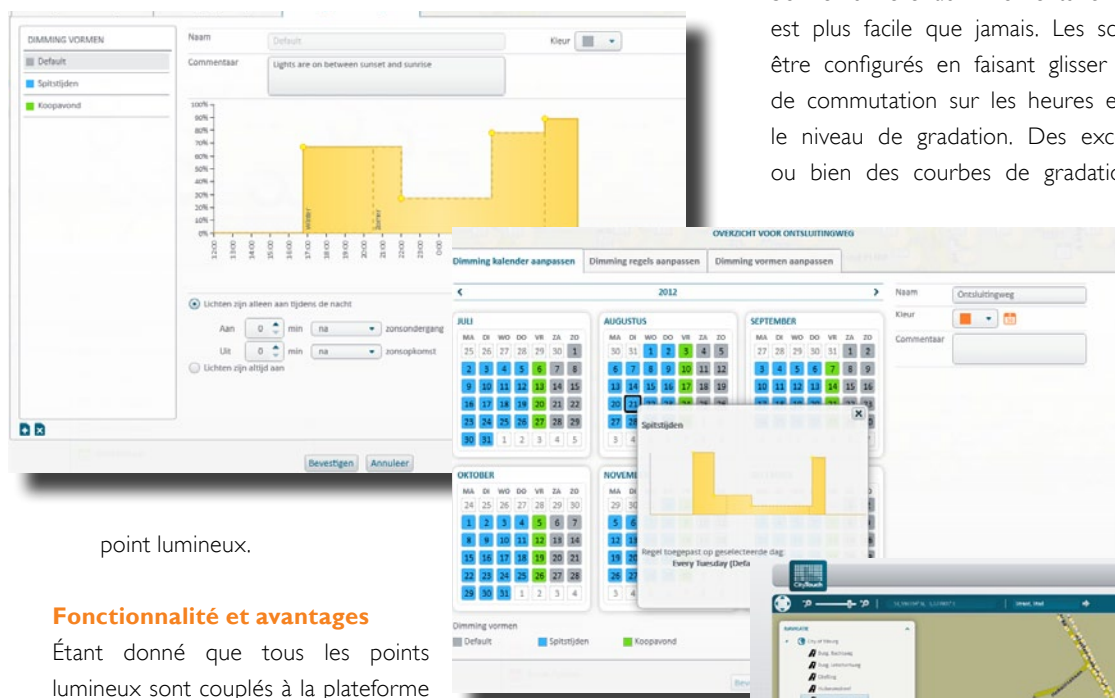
est plus facile que jamais. Les sc être configurés en faisant glisser de commutation sur les heures e le niveau de gradation. Des exc ou bien des courbes de gradatio

DIMMING VORMEN
Default
Spitstijden
Koopavond

Naam
Default
Kleur
Commentaar
Lights are on between sunset and sunrise

100%
90%
80%
70%
60%
50%
40%
30%
20%
10%
0%

12:00
13:00
14:00
15:00
16:00
17:00
18:00
19:00
20:00
21:00
22:00
23:00
0:00

Lichten zijn alleen aan tijdens de nacht
Aan 0 min na zonsondergang
Uit 0 min na zonsopkomst
Lichten zijn altijd aan

Bevestigen Annuleer

OVERZICHT VOOR ONTSLUITINGWEG
Dimming kalender aanpassen | Dimming regels aanpassen | Dimming vormen aanpassen

2012

Naam Ontsluitingweg
Kleur
Commentaar

JULI
MA DI WO DO VR ZA ZO
25 26 27 28 29 30 1
2 3 4 5 6 7 8
9 10 11 12 13 14 15
16 17 18 19 20 21 22
23 24 25 26 27 28 29
30 31 1 2 3 4 5

AUGUSTUS
MA DI WO DO VR ZA ZO
30 31 1 2 3 4 5
6 7 8 9 10 11 12
13 14 15 16 17 18 19
20 21
27 28
3 4

SEPTEMBER
MA DI WO DO VR ZA ZO
27 28 29 30 31 1 2
3 4 5 6 7 8 9
10 11 12 13 14 15 16

Spitstijden

OKTOBER
MA DI WO DO VR ZA ZO
24 25 26 27 28 29 30
1 2 3 4 5 6 7
8 9 10 11 12 13 14
15 16 17 18 19 20 21
22 23 24 25 26 27 28
29 30 31 1 2 3 4

NOVEM
MA DI
29 30
5
12
19
26

Regel toegepast op geselecteerde dag:
Every Tuesday (Defa

Dimming vormen
Default Spitstijden Koopavond

point lumineux.

Fonctionnalité et avantages
Étant donné que tous les points lumineux sont couplés à la plateforme